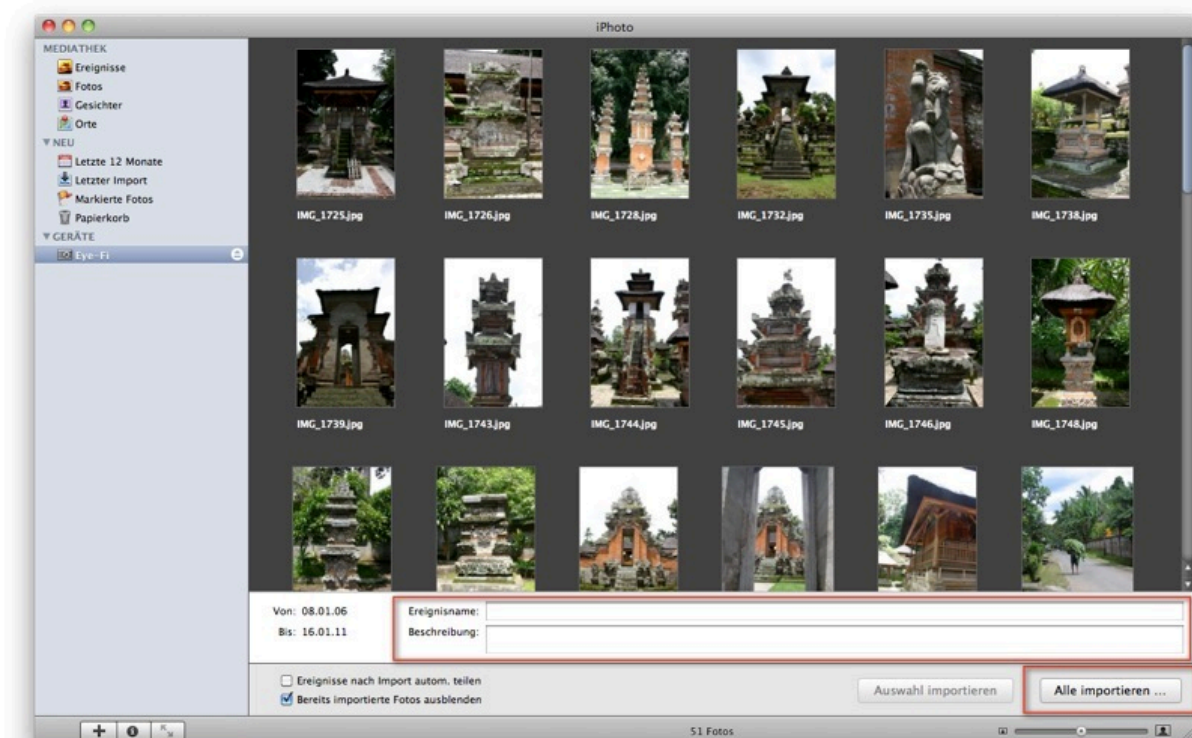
iPhoto

MEDIATHEK
Ereignisse
Fotos
Gesichter
Orte
NEU
Letzte 12 Monate
Letzter Import
Markierte Fotos
Papierkorb
GERÄTE
Eye-Fi

IMG_1725.jpg
IMG_1726.jpg
IMG_1728.jpg
IMG_1732.jpg
IMG_1735.jpg
IMG_1738.jpg
IMG_1739.jpg
IMG_1743.jpg
IMG_1744.jpg
IMG_1745.jpg
IMG_1746.jpg
IMG_1748.jpg

Von: 08.01.06
Bis: 16.01.11
Ereignisname:
Beschreibung:

Ereignisse nach Import autom. teilen
Bereits importierte Fotos ausblenden
Auswahl importieren
Alle importieren ...

51 Fotos